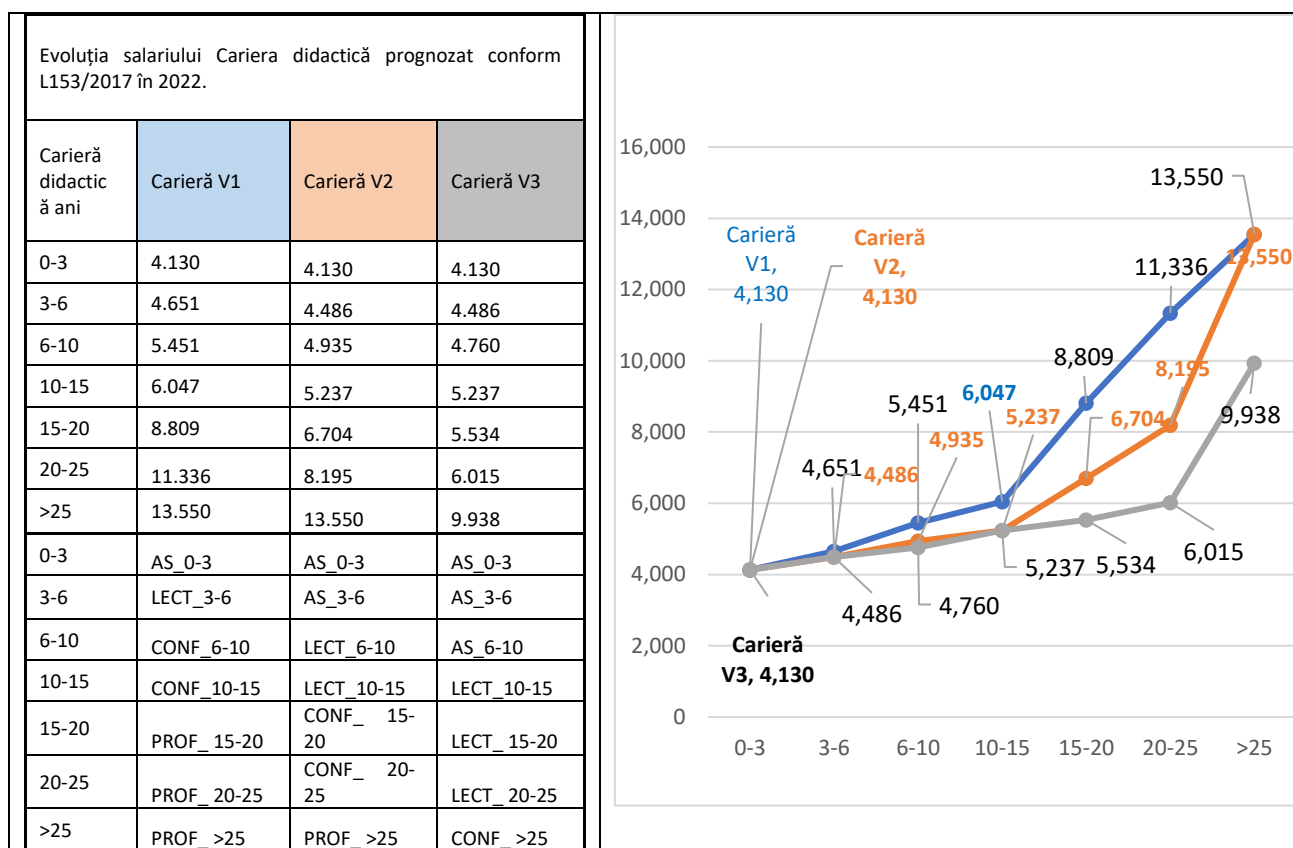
Evoluția salariului Cariera didactică prognozat conform L153/2017 în 2022.

| Carieră didactică ani | Carieră V1 | Carieră V2 | Carieră V3 |
|---|---|---|---|
| 0-3 | 4.130 | 4.130 | 4.130 |
| 3-6 | 4.651 | 4.486 | 4.486 |
| 6-10 | 5.451 | 4.935 | 4.760 |
| 10-15 | 6.047 | 5.237 | 5.237 |
| 15-20 | 8.809 | 6.704 | 5.534 |
| 20-25 | 11.336 | 8.195 | 6.015 |
| >25 | 13.550 | 13.550 | 9.938 |
| 0-3 | AS_0-3 | AS_0-3 | AS_0-3 |
| 3-6 | LECT_3-6 | AS_3-6 | AS_3-6 |
| 6-10 | CONF_6-10 | LECT_6-10 | AS_6-10 |
| 10-15 | CONF_10-15 | LECT_10-15 | LECT_10-15 |
| 15-20 | PROF_ 15-20 | CONF_ 15-20 | LECT_ 15-20 |
| 20-25 | PROF_ 20-25 | CONF_ 20-25 | LECT_ 20-25 |
| >25 | PROF_ >25 | PROF_ >25 | CONF_ >25 |

16,000
14,000
12,000
10,000
8,000
6,000
4,000
2,000
0

Carieră V1, 4,130
Carieră V2, 4,130
Carieră V3, 4,130
13,550
13,550
11,336
8,809
8,195
5,451
6,047
5,237
6,704
9,938
4,935
4,651
4,486
5,237
5,534
6,015
4,486
4,760

0-3 3-6 6-10 10-15 15-20 20-25 >25